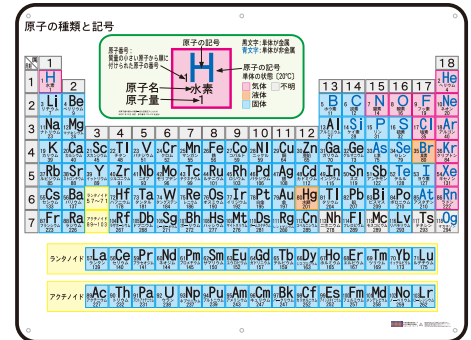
原子の種類と記号

原子番号：原子核の中の陽子の数と同じで、小さい原子から順に付けられた原子の番号

原子の記号

黒文字：単体が金属
青文字：単体が非金属

原子の記号
単体の状態（20℃）
気体
液体
固体
不明

1
H
水素
1

原子名
原子量

| 族 | 1 | 2 | 3 | 4 | 5 | 6 | 7 | 8 | 9 | 10 | 11 | 12 | 13 | 14 | 15 | 16 | 17 | 18 |
|---|---|---|---|---|---|---|---|---|---|---|---|---|---|---|---|---|---|---|
| 1 | H | | | | | | | | | | | | | | | | | He |
| 2 | Li | Be | | | | | | | | | | | B | C | N | O | F | Ne |
| 3 | Na | Mg | | | | | | | | | | | Al | Si | P | S | Cl | Ar |
| 4 | K | Ca | Sc | Ti | V | Cr | Mn | Fe | Co | Ni | Cu | Zn | Ga | Ge | As | Se | Br | Kr |
| 5 | Rb | Sr | Y | Zr | Nb | Mo | Tc | Ru | Rh | Pd | Ag | Cd | In | Sn | Sb | Te | I | Xe |
| 6 | Cs | Ba | ランタノイド 57〜71 | Hf | Ta | W | Re | Os | Ir | Pt | Au | Hg | Tl | Pb | Bi | Po | At | Rn |
| 7 | Fr | Ra | アクチノイド 89〜103 | Rf | Db | Sg | Bh | Hs | Mt | Ds | Rg | Cn | Nh | Fl | Mc | Lv | Ts | Og |

ランタノイド La Ce Pr Nd Pm Sm Eu Gd Tb Dy Ho Er Tm Yb Lu

アクチノイド Ac Th Pa U Np Pu Am Cm Bk Cf Es Fm Md No Lr